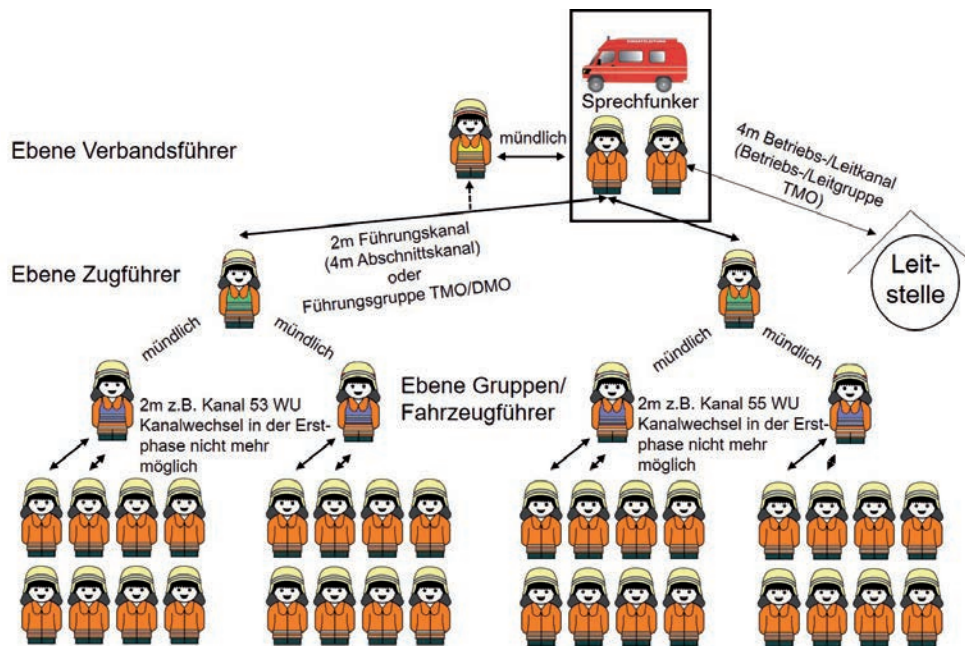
Sprechfunker

mündlich

Ebene Verbandsführer

4m Betriebs-/Leitkanal (Betriebs-/Leitgruppe TMO)

2m Führungskanal (4m Abschnittskanal) oder Führungsgruppe TMO/DMO

Ebene Zugführer

Leitstelle

mündlich

mündlich

mündlich

mündlich

2m z.B. Kanal 53 WU Kanalwechsel in der Erstphase nicht mehr möglich

Ebene Gruppen/ Fahrzeugführer

2m z.B. Kanal 55 WU Kanalwechsel in der Erstphase nicht mehr möglich